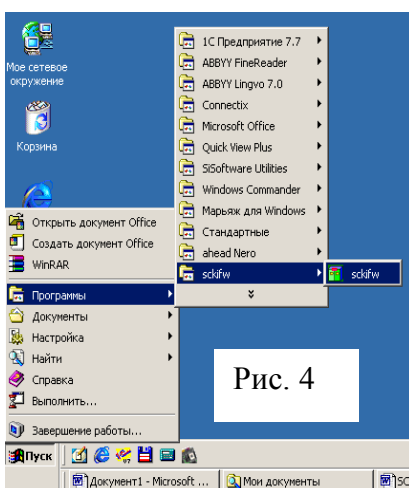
Мое сетевое окружение

Корзина

Открыть документ Office
Создать документ Office
WinRAR
Программы
Документы
Настройка
Найти
Справка
Выполнить...
Завершение работы...

1С Предприятие 7.7
ABBYY FineReader
ABBYY Lingvo 7.0
Connectix
Microsoft Office
Quick View Plus
SiSoftware Utilities
Windows Commander
Марьяж для Windows
Стандартные
ahead Nero
sckifw

sckifw

Рис. 4

Пуск
Документ1 - Microsoft ...
Мои документы
SC